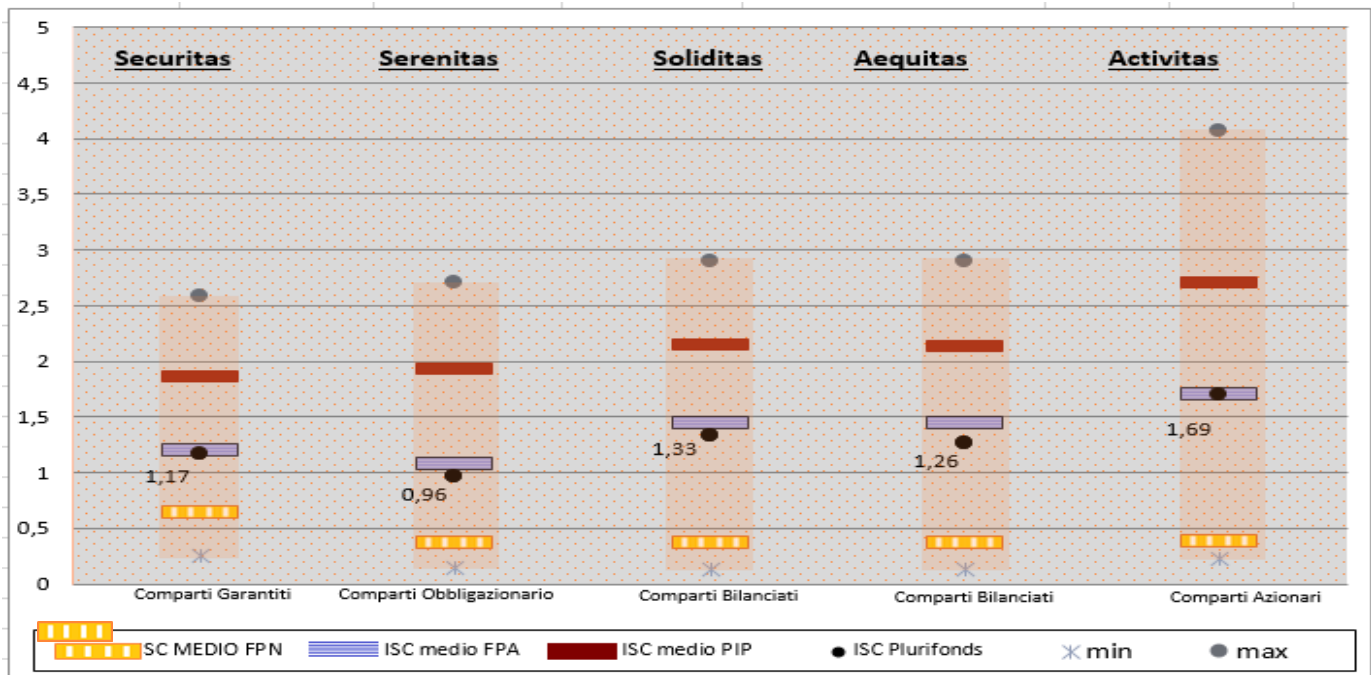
5
4,5
4
3,5
3
2,5
2
1,5
1
0,5
0

Securitas
Serenitas
Soliditas
Aequitas
Activitas

1,17
0,96
1,33
1,26
1,69

Comparti Garantiti
Comparti Obbligazionario
Comparti Bilanciati
Comparti Bilanciati
Comparti Azionari

SC MEDIO FPN
ISC medio FPA
ISC medio PIP
ISC Plurifonds
min
max